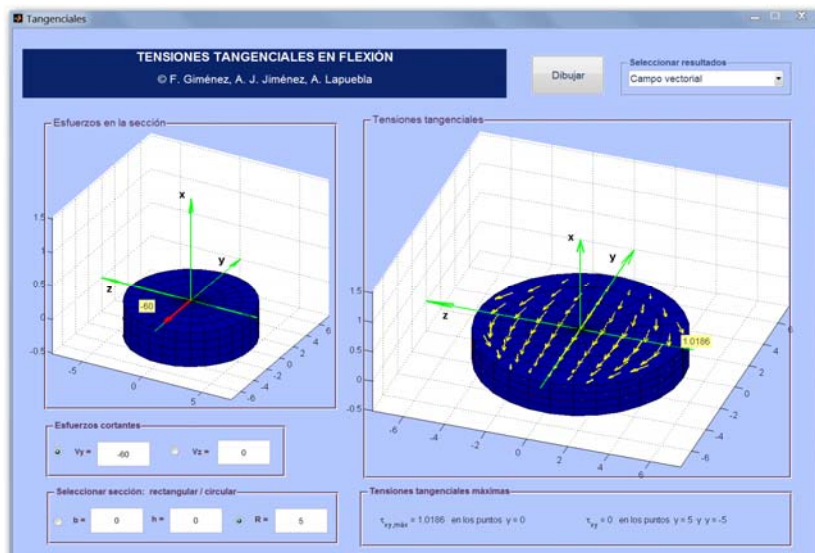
Tangenciales

TENSIONES TANGENCIALES EN FLEXIÓN
© F. Giménez, A. J. Jiménez, A. Lapuebla

Dibujar

Seleccionar resultados
Campo vectorial

Esfuerzos en la sección

1.5
1
0.5
0
-0.5
x
y
z
-60
-5
0
5
6
4
2
0
-2
-4
-6

Tensiones tangenciales

1.5
1
0.5
0
-0.5
x
y
z
1.0186
-6
-4
-2
0
2
4
6
6
4
2
0
-2
-4
-6

Esfuerzos cortantes
Vy = -60
Vz = 0

Seleccionar sección: rectangular / circular
b = 0
h = 0
R = 5

Tensiones tangenciales máximas
$\tau_{xy,máx}$ = 1.0186 en los puntos y = 0
$\tau_{xy}$ = 0 en los puntos y = 5 y y = -5